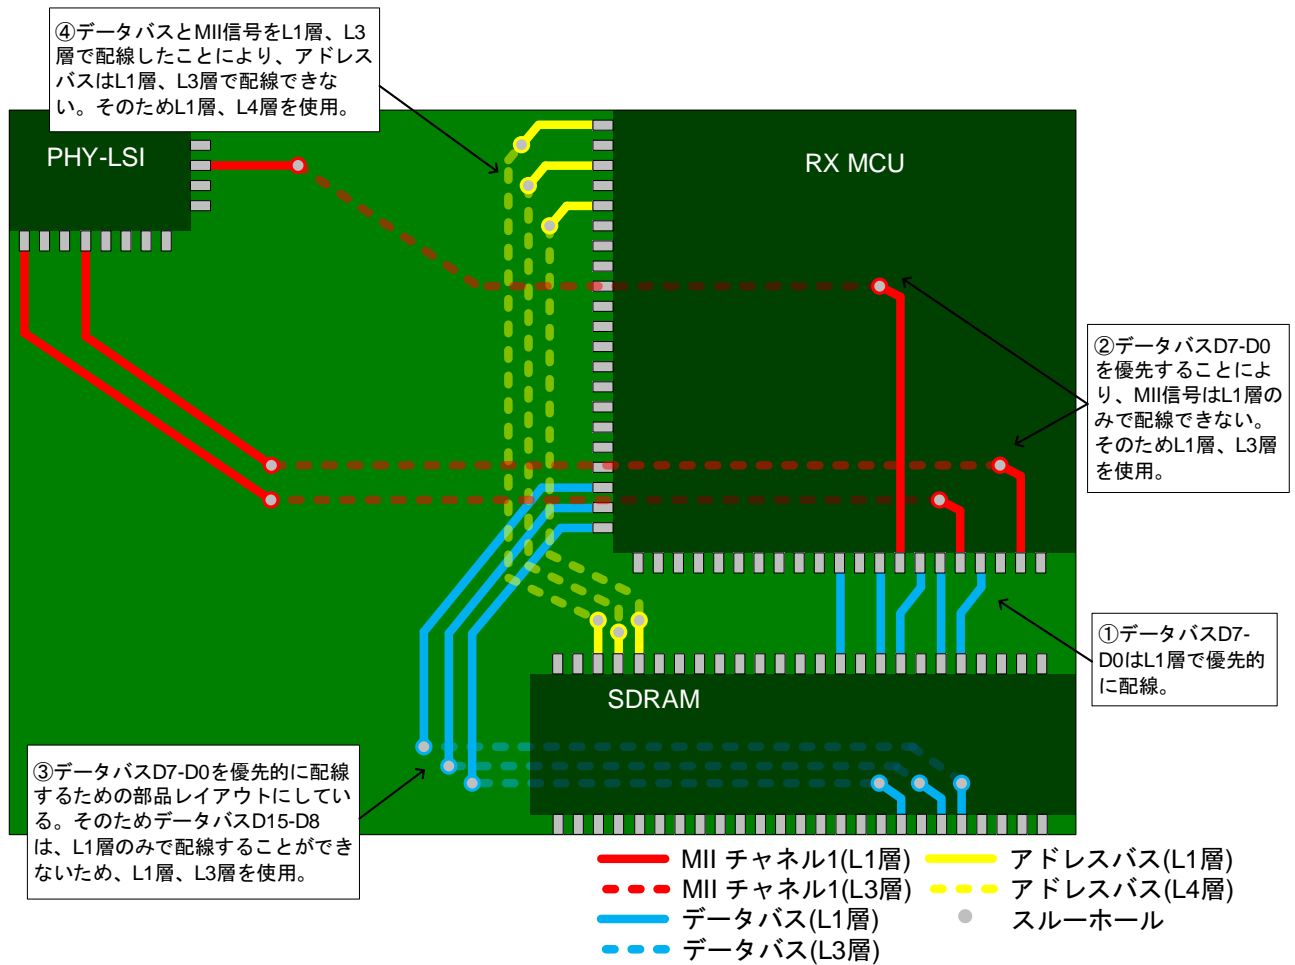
④データバスとMII信号をL1層、L3層で配線したことにより、アドレスバスはL1層、L3層で配線できない。そのためL1層、L4層を使用。

PHY-LSI

RX MCU

②データバスD7-D0を優先することにより、MII信号はL1層のみで配線できない。そのためL1層、L3層を使用。

①データバスD7-D0はL1層で優先的に配線。

SDRAM

③データバスD7-D0を優先的に配線するための部品レイアウトにしている。そのためデータバスD15-D8は、L1層のみで配線することができないため、L1層、L3層を使用。

MII チャネル1(L1層)
MII チャネル1(L3層)
データバス(L1層)
データバス(L3層)
アドレスバス(L1層)
アドレスバス(L4層)
スルーホール